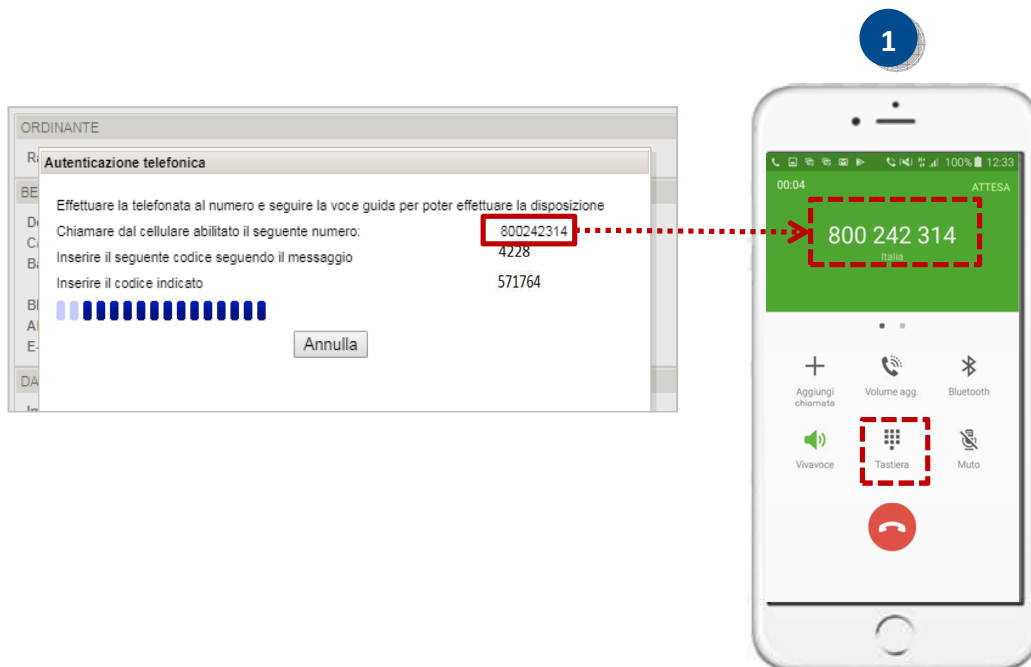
ORDINANTE

Ra

BE

De

CA

Ba

BI

AI

E-

DA

Im

Autenticazione telefonica

Effettuare la telefonata al numero e seguire la voce guida per poter effettuare la disposizione

Chiamare dal cellulare abilitato il seguente numero: 800242314

Inserire il seguente codice seguendo il messaggio 4228

Inserire il codice indicato 571764

Annulla

1

100% 12:33

00:04

ATTESA

800 242 314

Italia

Aggiungi chiamata

Volume agg.

Bluetooth

Vivavoce

Tastiera

Muto